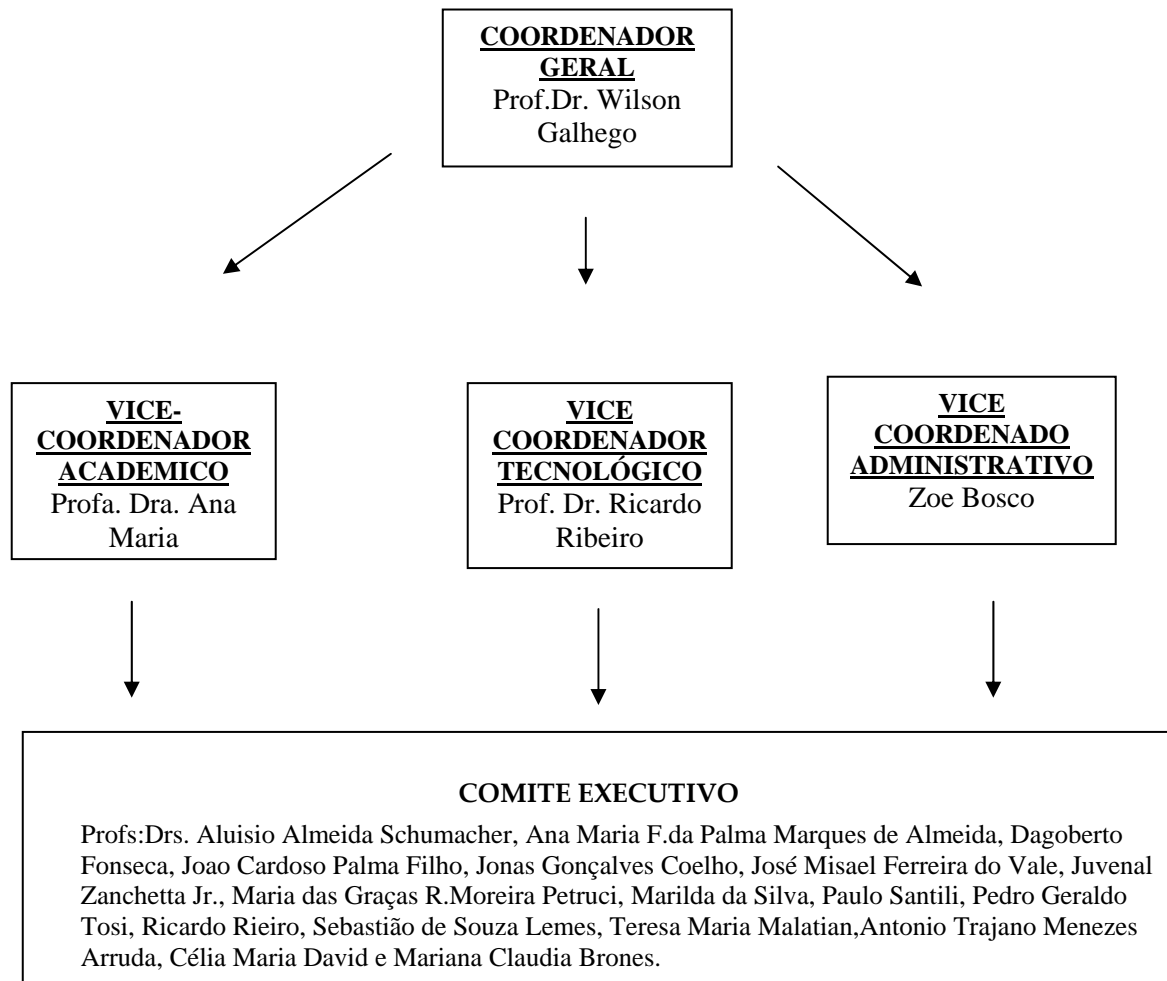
COORDENADOR GERAL
Prof.Dr. Wilson Galhego

VICE-COORDENADOR ACADEMICO
Profa. Dra. Ana Maria

VICE COORDENADOR TECNOLÓGICO
Prof. Dr. Ricardo Ribeiro

VICE COORDENADO ADMINISTRATIVO
Zoe Bosco

COMITE EXECUTIVO

Profs:Drs. Aluisio Almeida Schumacher, Ana Maria F.da Palma Marques de Almeida, Dagoberto Fonseca, Joao Cardoso Palma Filho, Jonas Gonçalves Coelho, José Misael Ferreira do Vale, Juvenal Zanchetta Jr., Maria das Graças R.Moreira Petruci, Marilda da Silva, Paulo Santili, Pedro Geraldo Tosi, Ricardo Rieiro, Sebastião de Souza Lemes, Teresa Maria Malatian,Antonio Trajano Menezes Arruda, Célia Maria David e Mariana Claudia Brones.